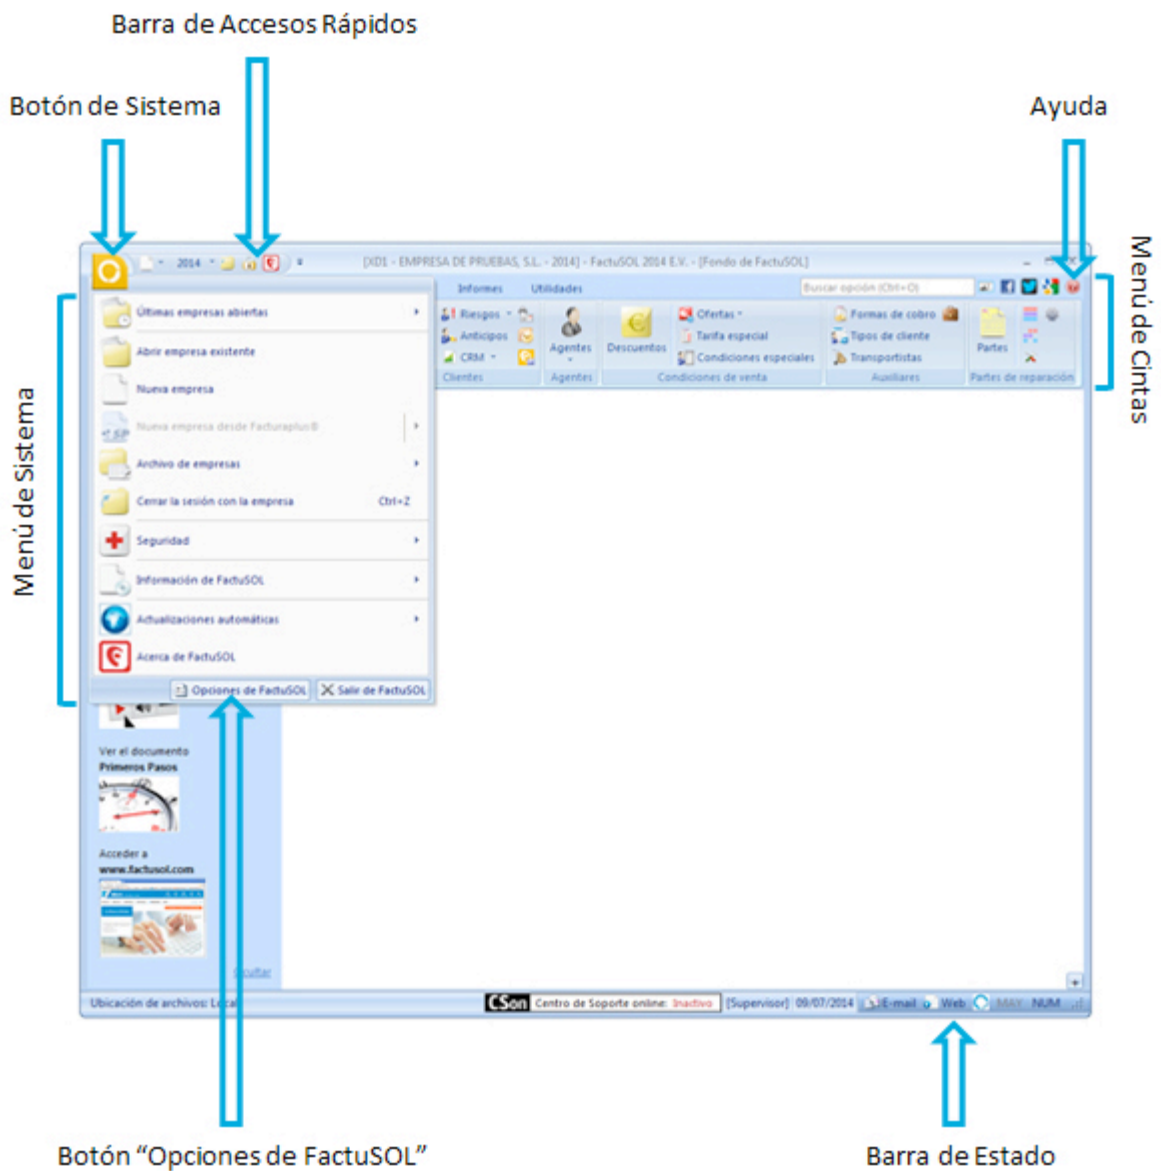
Barra de Accesos Rápidos

Botón de Sistema

Ayuda

Menú de Sistema

Menú de Cintas

2014

[XD1 - EMPRESA DE PRUEBAS, S.L. - 2014] - FactuSOL 2014 E.V. - [Fondo de FactuSOL]

Informes Utilidades

Buscar opción (Ctrl+O)

Riesgos
Anticipos
CRM
Clientes

Agentes
Agentes

Descuentos

Ofertas
Tarifa especial
Condiciones especiales
Condiciones de venta

Formas de cobro
Tipos de cliente
Transportistas
Auxiliares

Partes
Partes de reparación

Últimas empresas abiertas
Abrir empresa existente
Nueva empresa
Nueva empresa desde Facturaplus®
Archivo de empresas
Cerrar la sesión con la empresa Ctrl+Z
Seguridad
Información de FactuSOL
Actualizaciones automáticas
Acerca de FactuSOL

Opciones de FactuSOL
Salir de FactuSOL

Ver el documento
Primeros Pasos

Acceder a
www.factusol.com

Ocultar

Ubicación de archivos: Local

CSon Centro de Soporte online: Inactivo [Supervisor] 09/07/2014 E-mail Web MAY NUM

Botón “Opciones de FactuSOL”

Barra de Estado